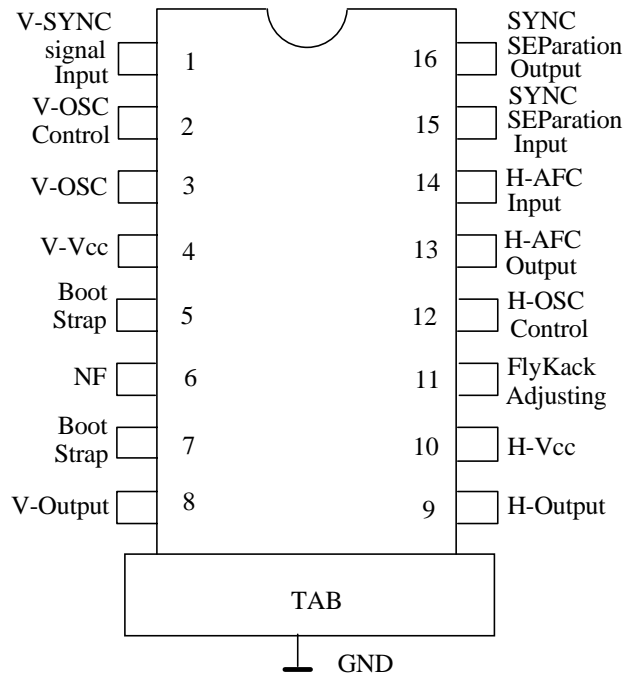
V-SYNC signal Input 1
V-OSC Control 2
V-OSC 3
V-Vcc 4
Boot Strap 5
NF 6
Boot Strap 7
V-Output 8

16 SYNC SEParation Output
15 SYNC SEParation Input
14 H-AFC Input
13 H-AFC Output
12 H-OSC Control
11 FlyKack Adjusting
10 H-Vcc
9 H-Output

TAB

GND